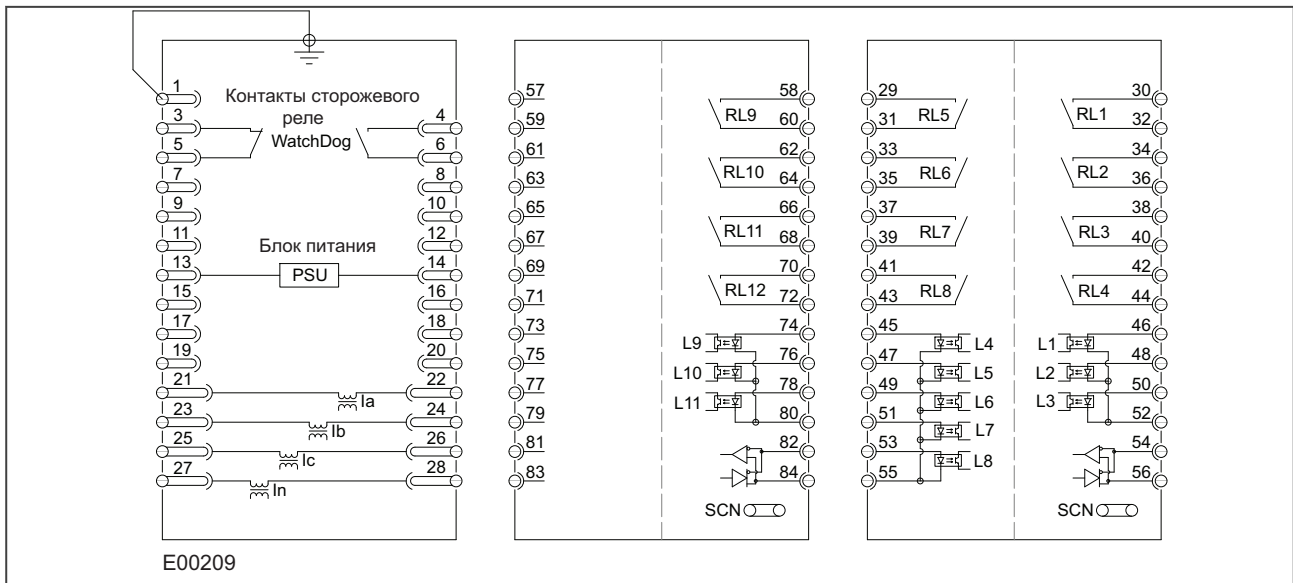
1
3
5
7
9
11
13
15
17
19
21
23
25
27

Контакты сторожевого реле WatchDog

Блок питания
PSU

Ia
Ib
Ic
In

4
6
8
10
12
14
16
18
20
22
24
26
28

57
59
61
63
65
67
69
71
73
75
77
79
81
83

58
RL9
60
62
RL10
64
66
RL11
68
70
RL12
72
74
L9
76
L10
78
L11
80
82
84
SCN

29
31
RL5
33
35
RL6
37
39
RL7
41
43
RL8
45
47
49
51
53
55
L4
L5
L6
L7
L8

30
RL1
32
34
RL2
36
38
RL3
40
42
RL4
44
46
L1
48
L2
50
L3
52
54
56
SCN

E00209